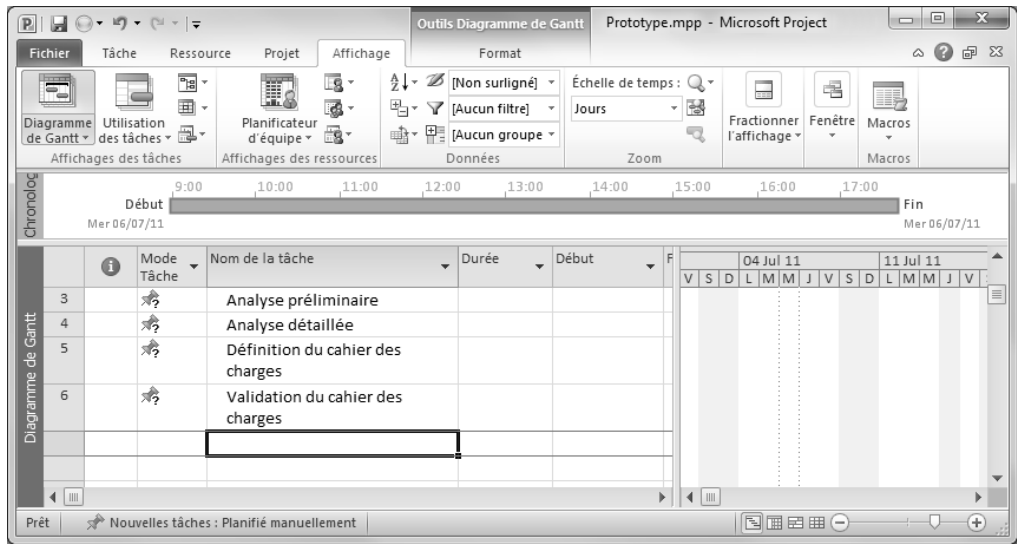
Outils Diagramme de Gantt Prototype.mpp - Microsoft Project

Fichier Tâche Ressource Projet Affichage Format

Diagramme de Gantt Utilisation des tâches Affichages des tâches

Planificateur d'équipe Affichages des ressources

[Non surligné] [Aucun filtre] [Aucun groupe Données

Échelle de temps : Jours Zoom

Fractionner l'affichage Fenêtre Macros Macros

Chronologie

Début Mer 06/07/11 9:00 10:00 11:00 12:00 13:00 14:00 15:00 16:00 17:00 Fin Mer 06/07/11

Diagramme de Gantt

| | | Mode Tâche | Nom de la tâche | Durée | Début | F |
|---|---|---|---|---|---|---|
| 3 | | | Analyse préliminaire | | | |
| 4 | | | Analyse détaillée | | | |
| 5 | | | Définition du cahier des charges | | | |
| 6 | | | Validation du cahier des charges | | | |

04 Jul 11 11 Jul 11
V S D L M M J V S D L M M J V

Prêt Nouvelles tâches : Planifié manuellement